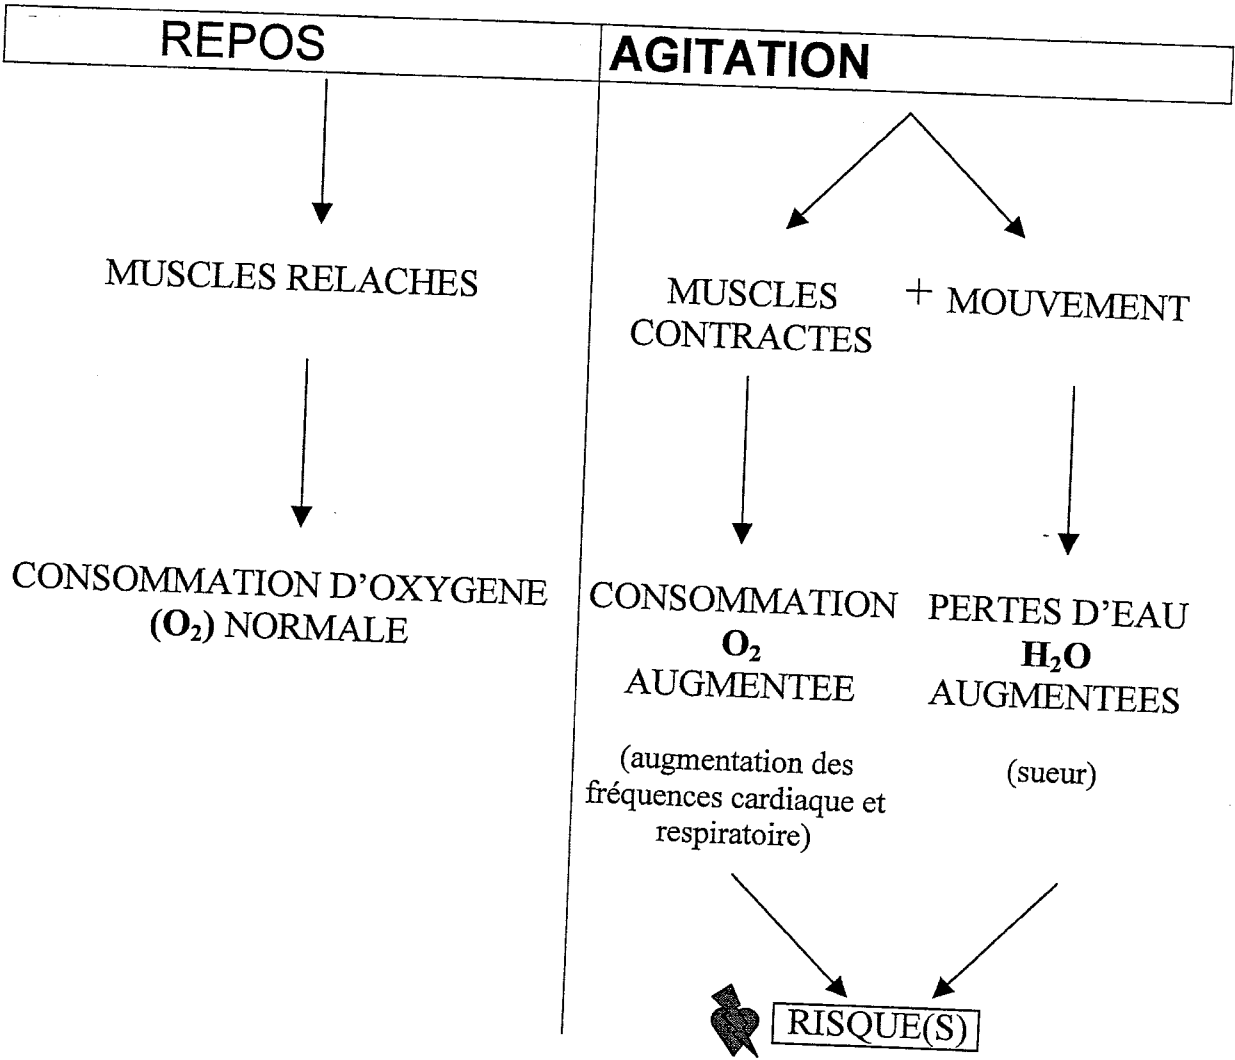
REPOS

AGITATION

MUSCLES RELACHES

CONSOMMATION D'OXYGENE ($O_2$) NORMALE

MUSCLES CONTRACTES

+ MOUVEMENT

CONSOMMATION $O_2$ AUGMENTEE

(augmentation des fréquences cardiaque et respiratoire)

PERTES D'EAU $H_2O$ AUGMENTEES

(sueur)

RISQUE(S)